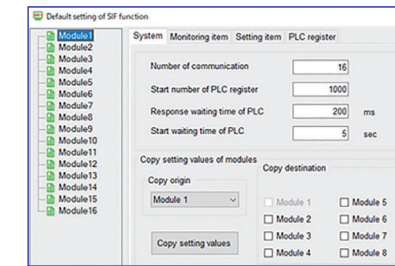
Default setting of SIF function

Module1
Module2
Module3
Module4
Module5
Module6
Module7
Module8
Module9
Module10
Module11
Module12
Module13
Module14
Module15
Module16

System | Monitoring item | Setting item | PLC register

Number of communication 16
Start number of PLC register 1000
Response waiting time of PLC 200 ms
Start waiting time of PLC 5 sec

Copy setting values of modules
Copy origin
Module 1

Copy setting values

Copy destination
Module 1
Module 2
Module 3
Module 4
Module 5
Module 6
Module 7
Module 8